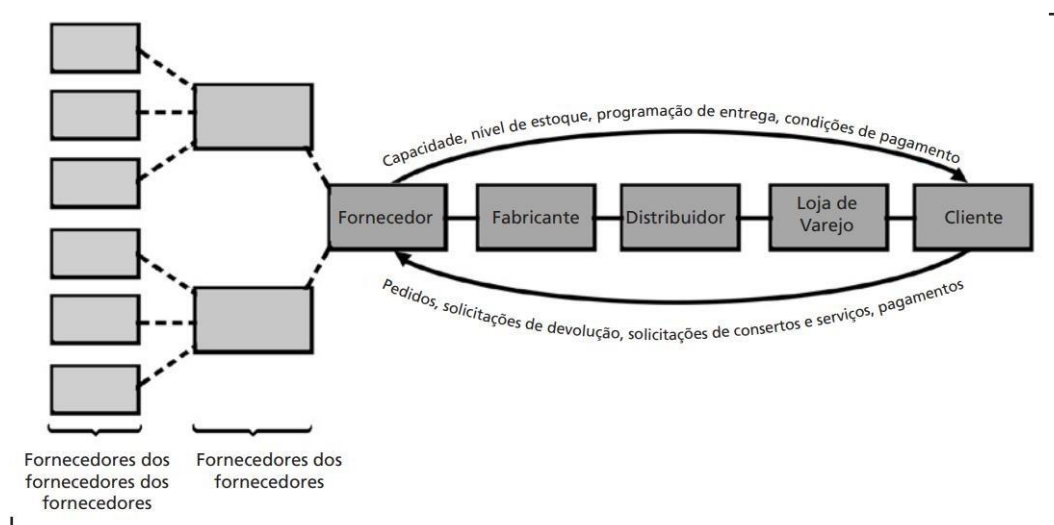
Capacidade, nível de estoque, programação de entrega, condições de pagamento

Fornecedor

Fabricante

Distribuidor

Loja de Varejo

Cliente

Pedidos, solicitações de devolução, solicitações de consertos e serviços, pagamentos

Fornecedores dos fornecedores dos fornecedores

Fornecedores dos fornecedores